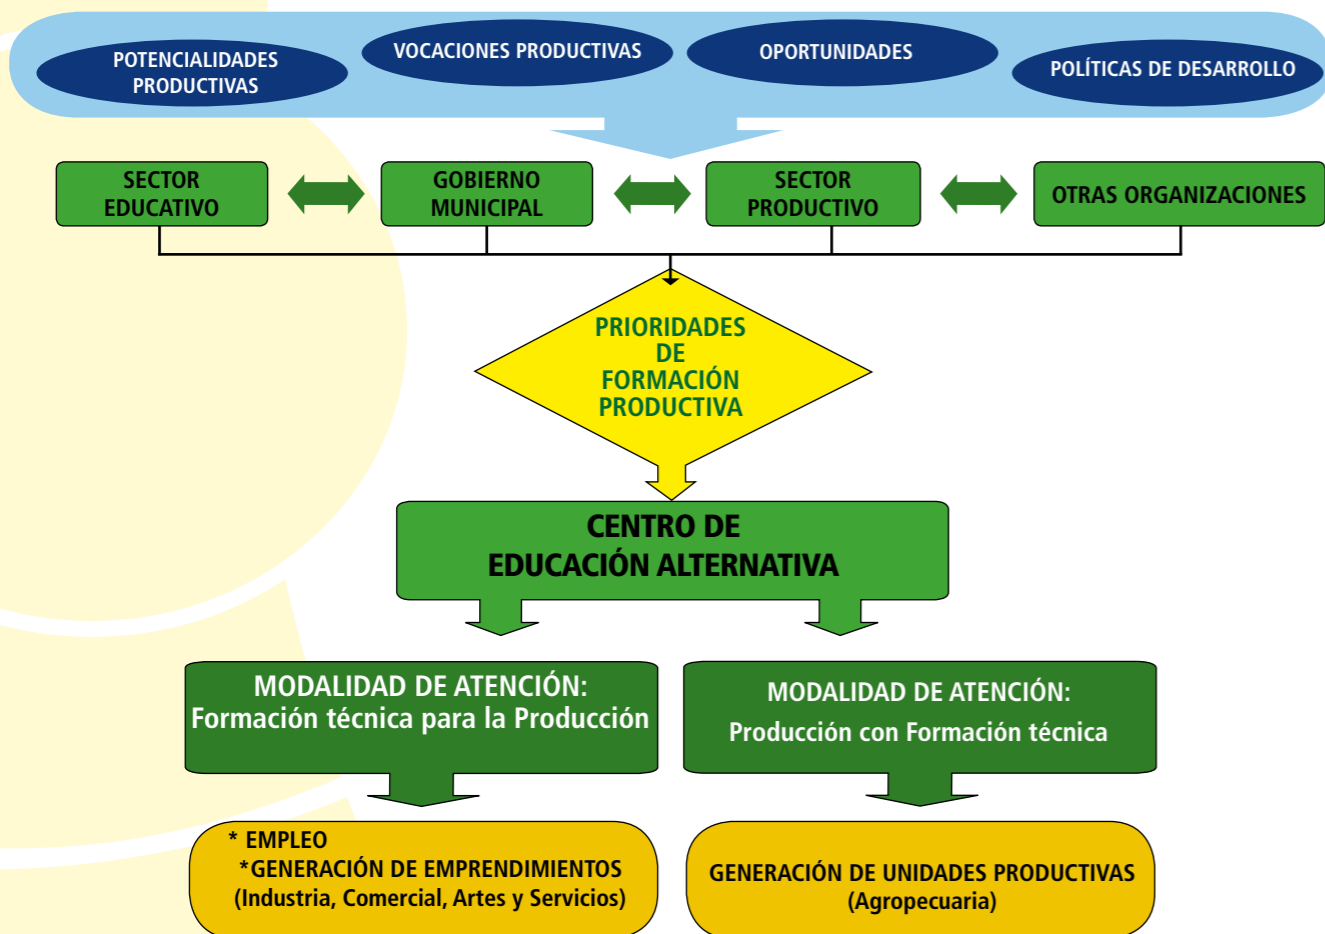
POTENCIALIDADES PRODUCTIVAS

VOCACIONES PRODUCTIVAS

OPORTUNIDADES

POLÍTICAS DE DESARROLLO

SECTOR EDUCATIVO

GOBIERNO MUNICIPAL

SECTOR PRODUCTIVO

OTRAS ORGANIZACIONES

PRIORIDADES DE FORMACIÓN PRODUCTIVA

CENTRO DE EDUCACIÓN ALTERNATIVA

MODALIDAD DE ATENCIÓN: Formación técnica para la Producción

MODALIDAD DE ATENCIÓN: Producción con Formación técnica

* EMPLEO
*GENERACIÓN DE EMPRENDIMIENTOS (Industria, Comercial, Artes y Servicios)

GENERACIÓN DE UNIDADES PRODUCTIVAS (Agropecuaria)